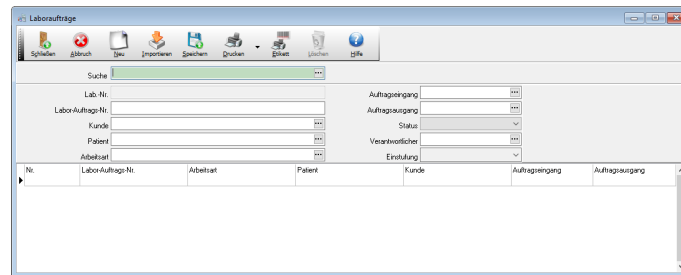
Laboraufträge

Schließen Abbruch Neu Importieren Speichern Drucken Etikett Löschen Hilfe

Suche

Lab.-Nr.
Labor-Auftrags-Nr.
Kunde
Patient
Arbeitsart

Auftragseingang
Auftragsausgang
Status
Verantwortlicher
Einstufung

| Nr. | Labor-Auftrags-Nr. | Arbeitsart | Patient | Kunde | Auftragseingang | Auftragsausgang |
|---|---|---|---|---|---|---|